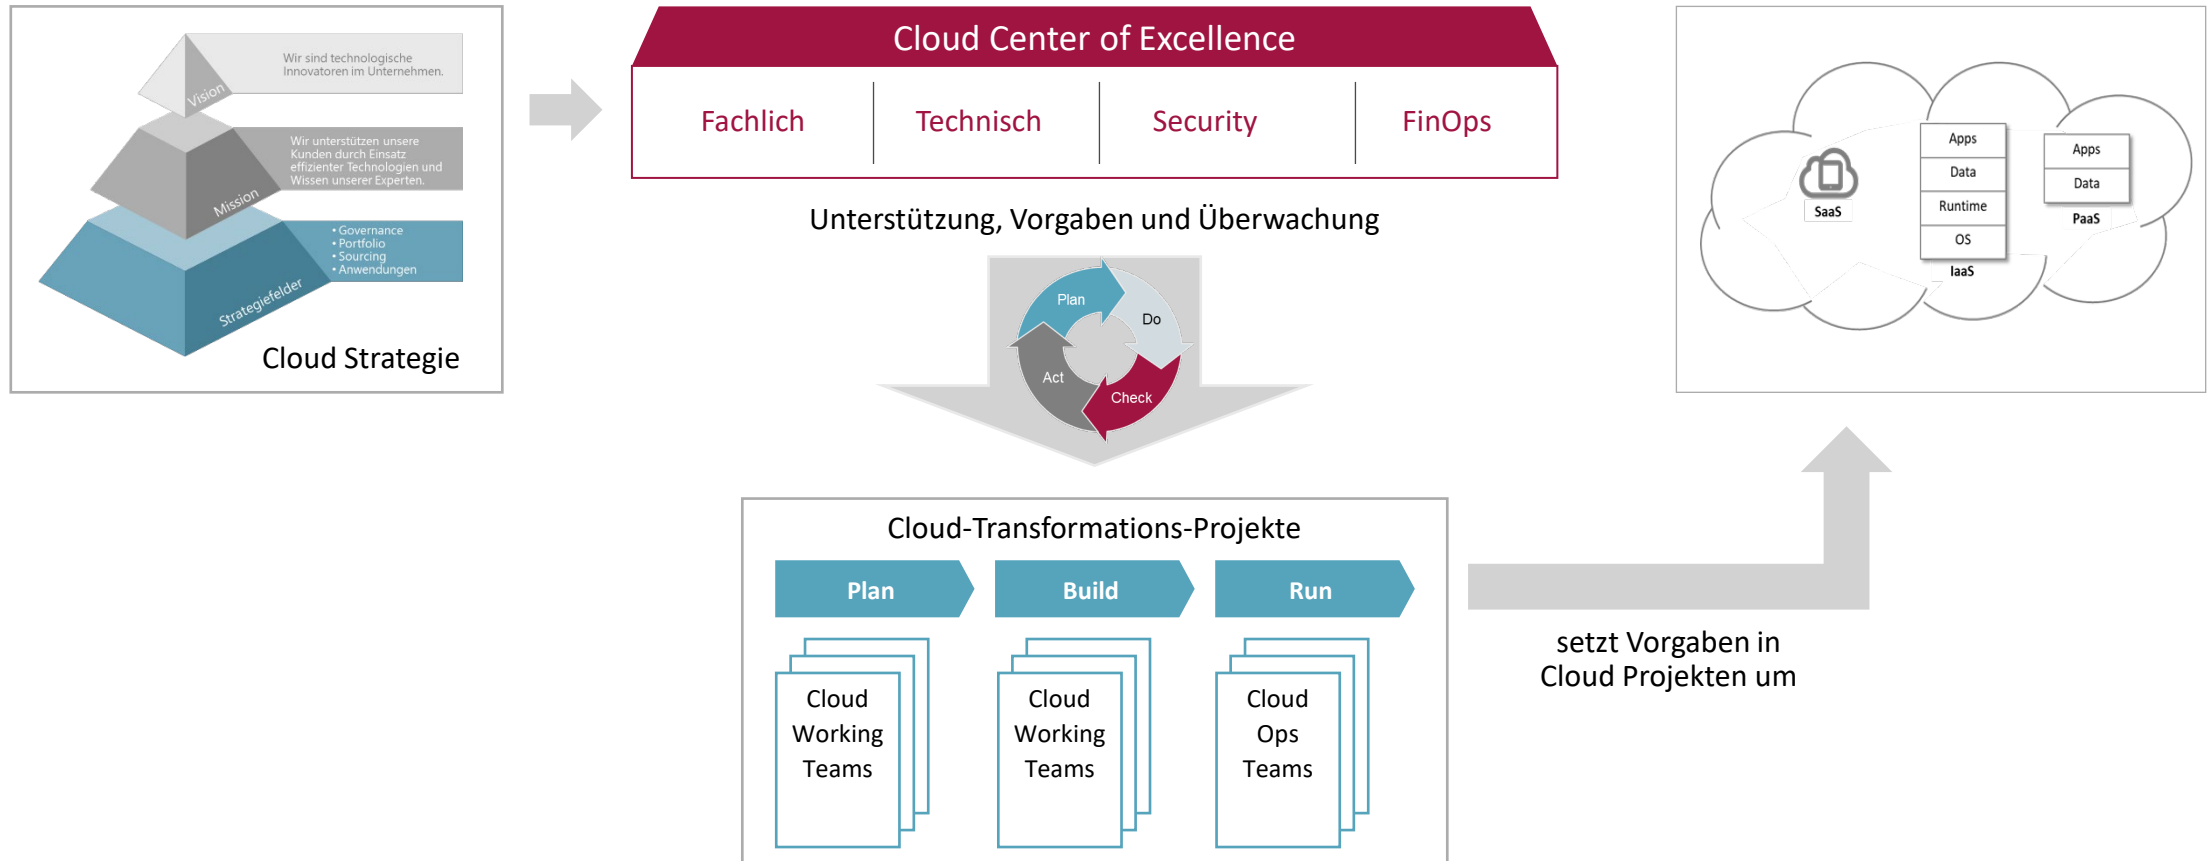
Vision

Wir sind technologische Innovatoren im Unternehmen.

Mission

Wir unterstützen unsere Kunden durch Einsatz effizienter Technologien und Wissen unserer Experten.

Strategiefelder

• Governance
• Portfolio
• Sourcing
• Anwendungen

Cloud Strategie

Cloud Center of Excellence

Fachlich

Technisch

Security

FinOps

Unterstützung, Vorgaben und Überwachung

Plan

Do

Check

Act

Cloud-Transformations-Projekte

Plan

Build

Run

Cloud Working Teams

Cloud Working Teams

Cloud Ops Teams

SaaS

Apps

Data

Runtime

OS

IaaS

Apps

Data

PaaS

setzt Vorgaben in Cloud Projekten um